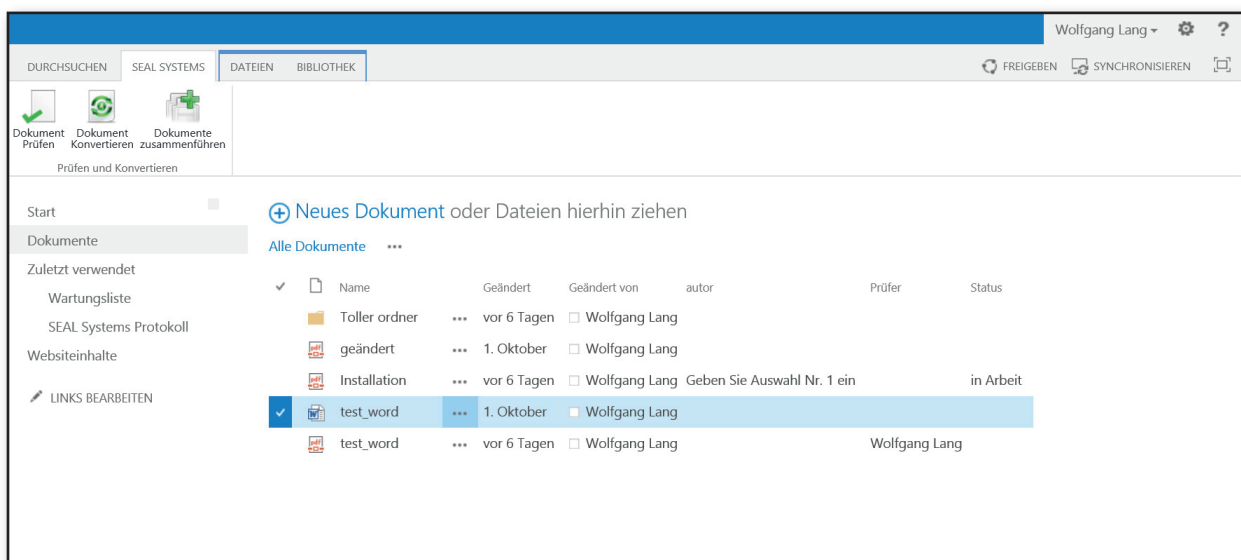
Wolfgang Lang ▾ ?

DURCHSUCHEN SEAL SYSTEMS DATEIEN BIBLIOTHEK

FREIGEBEN SYNCHRONISIEREN

Dokument Prüfen Dokument Konvertieren Dokumente zusammenführen

Prüfen und Konvertieren

Start
Dokumente
Zuletzt verwendet
Wartungsliste
SEAL Systems Protokoll
Websiteinhalte
LINKS BEARBEITEN

Neues Dokument oder Dateien hierhin ziehen

Alle Dokumente •••

| ✓ | | Name | | Geändert | Geändert von | autor | Prüfer | Status |
|---|---|---|---|---|---|---|---|---|
| | | Toller ordner | ••• | vor 6 Tagen | Wolfgang Lang | | | |
| | | geändert | ••• | 1. Oktober | Wolfgang Lang | | | |
| | | Installation | ••• | vor 6 Tagen | Wolfgang Lang | Geben Sie Auswahl Nr. 1 ein | | in Arbeit |
| ✓ | | test_word | ••• | 1. Oktober | Wolfgang Lang | | | |
| | | test_word | ••• | vor 6 Tagen | Wolfgang Lang | | Wolfgang Lang | |